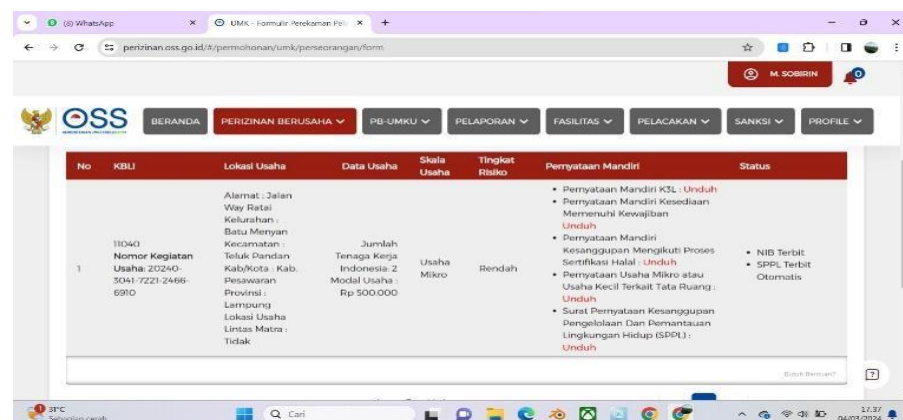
(8) WhatsApp
UMK - Formulir Perekaman Pel
perizinan.oss.go.id/#/permohonan/umk/perseorangan/form

M. SOBIRIN

OSS

BERANDA
PERIZINAN BERUSAHA
PB-UMKU
PELAPORAN
FASILITAS
PELACAKAN
SANKSI
PROFILE

| No | KBLI | Lokasi Usaha | Data Usaha | Skala Usaha | Tingkat Risiko | Pernyataan Mandiri | Status |
|---|---|---|---|---|---|---|---|
| 1 | 11040 Nomor Kegiatan Usaha: 20240-3041-7221-2466-6910 | Alamat : Jalan Way Ratai Kelurahan : Batu Menyan Kecamatan : Teluk Pandan Kab/Kota : Kab. Pesawaran Provinsi : Lampung Lokasi Usaha Lintas Matra : Tidak | Jumlah Tenaga Kerja Indonesia: 2 Modal Usaha : Rp 500.000 | Usaha Mikro | Rendah | • Pernyataan Mandiri K3L : Unduh • Pernyataan Mandiri Kesediaan Memenuhi Kewajiban Unduh • Pernyataan Mandiri Kesanggupan Mengikuti Proses Sertifikasi Halal : Unduh • Pernyataan Usaha Mikro atau Usaha Kecil Terkait Tata Ruang : Unduh • Surat Pernyataan Kesanggupan Pengelolaan Dan Pemantauan Lingkungan Hidup (SPPL) : Unduh | • NIB Terbit • SPPL Terbit Otomatis |

Butuh Bantuan?

31°C
Sebagian cerah
Cari
17.37
04/03/2024